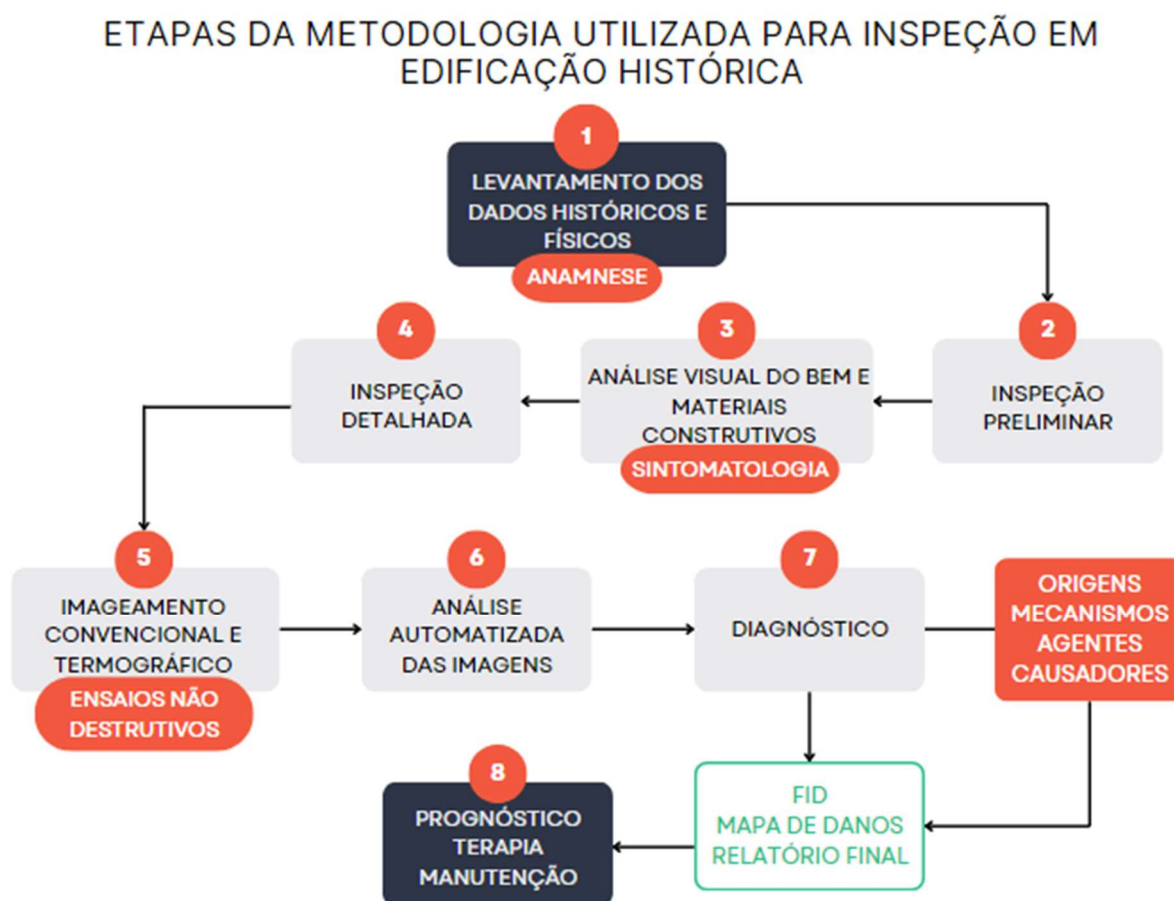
ETAPAS DA METODOLOGIA UTILIZADA PARA INSPEÇÃO EM EDIFICAÇÃO HISTÓRICA

1
LEVANTAMENTO DOS DADOS HISTÓRICOS E FÍSICOS
ANAMNESE

2
INSPEÇÃO PRELIMINAR

3
ANÁLISE VISUAL DO BEM E MATERIAIS CONSTRUTIVOS
SINTOMATOLOGIA

4
INSPEÇÃO DETALHADA

5
IMAGEAMENTO CONVENCIONAL E TERMOGRÁFICO
ENSAIOS NÃO DESTRUTIVOS

6
ANÁLISE AUTOMATIZADA DAS IMAGENS

7
DIAGNÓSTICO

ORIGENS
MECANISMOS
AGENTES
CAUSADORES

FID
MAPA DE DANOS
RELATÓRIO FINAL

8
PROGNÓSTICO
TERAPIA
MANUTENÇÃO